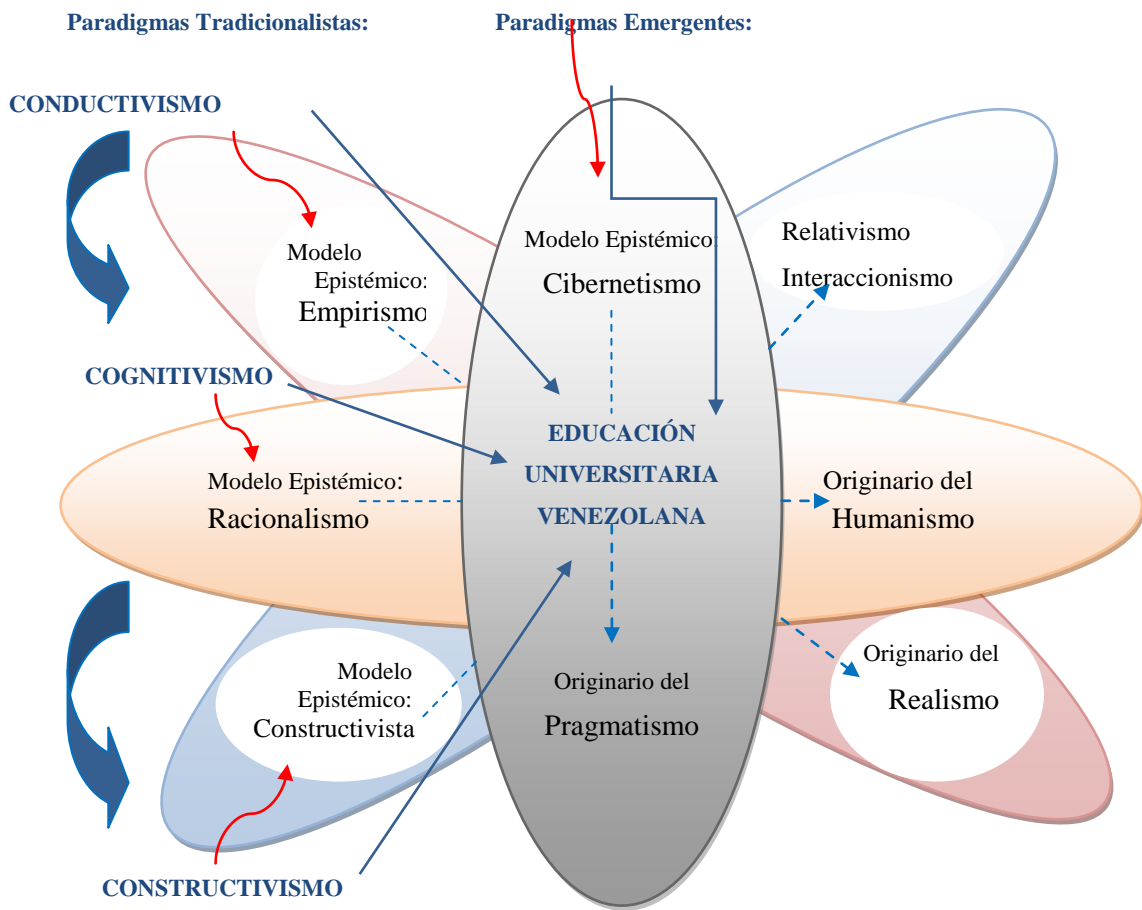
Paradigmas Tradicionalistas:

Paradigmas Emergentes:

CONDUCTIVISMO

Modelo Epistémico: Empirismo

Modelo Epistémico: Cibernetismo

Relativismo Interaccionismo

COGNITIVISMO

EDUCACIÓN UNIVERSITARIA VENEZOLANA

Modelo Epistémico: Racionalismo

Originario del Humanismo

Modelo Epistémico: Constructivista

Originario del Pragmatismo

Originario del Realismo

CONSTRUCTIVISMO